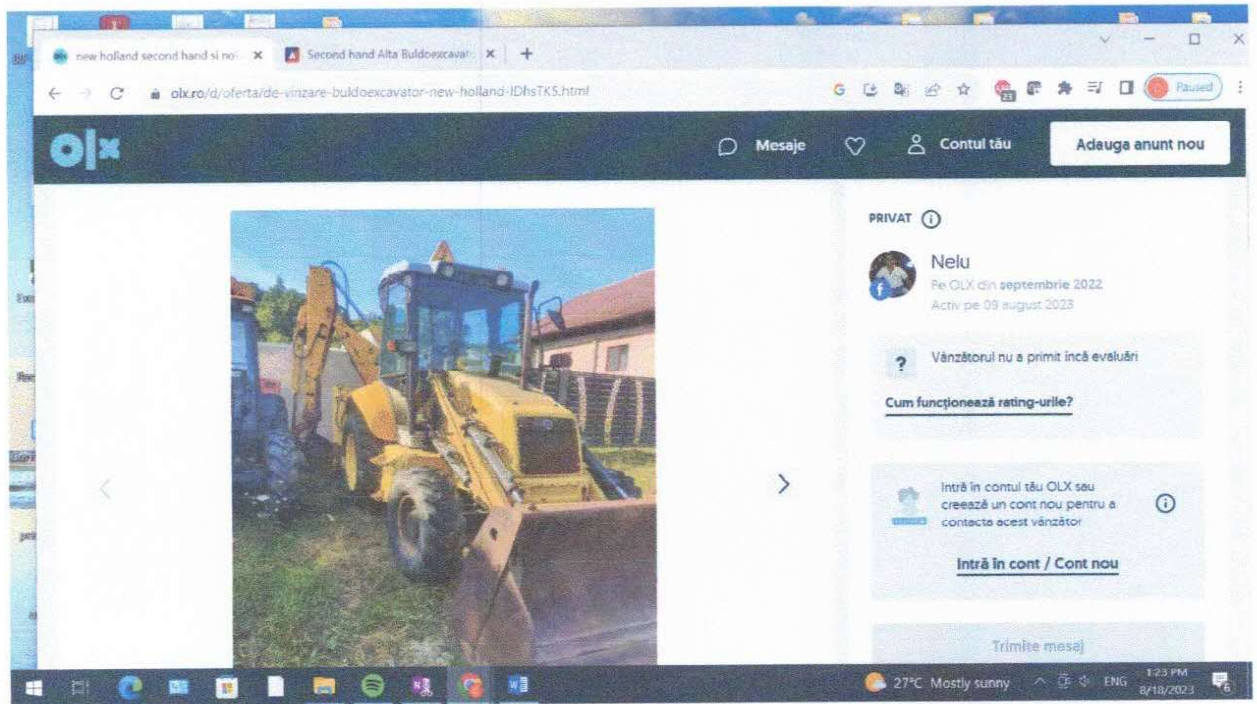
new holland second hand si no ×
Second hand Alta Buldoexcavat ×
+

olx.ro/d/oferta/de-vinzare-buldoexcavator-new-holland-IDhsTK5.html

Paused

OLX

Mesaje
Contul tău
Adauga anunt nou

PRIVAT

Nelu
Pe OLX din septembrie 2022
Activ pe 09 august 2023

?
Vânzătorul nu a primit încă evaluări

Cum funcționează rating-urile?

Intră în contul tău OLX sau creează un cont nou pentru a contacta acest vânzător

Intră în cont / Cont nou

Trimite mesaj

27°C Mostly sunny
ENG
1:23 PM
8/18/2023
6